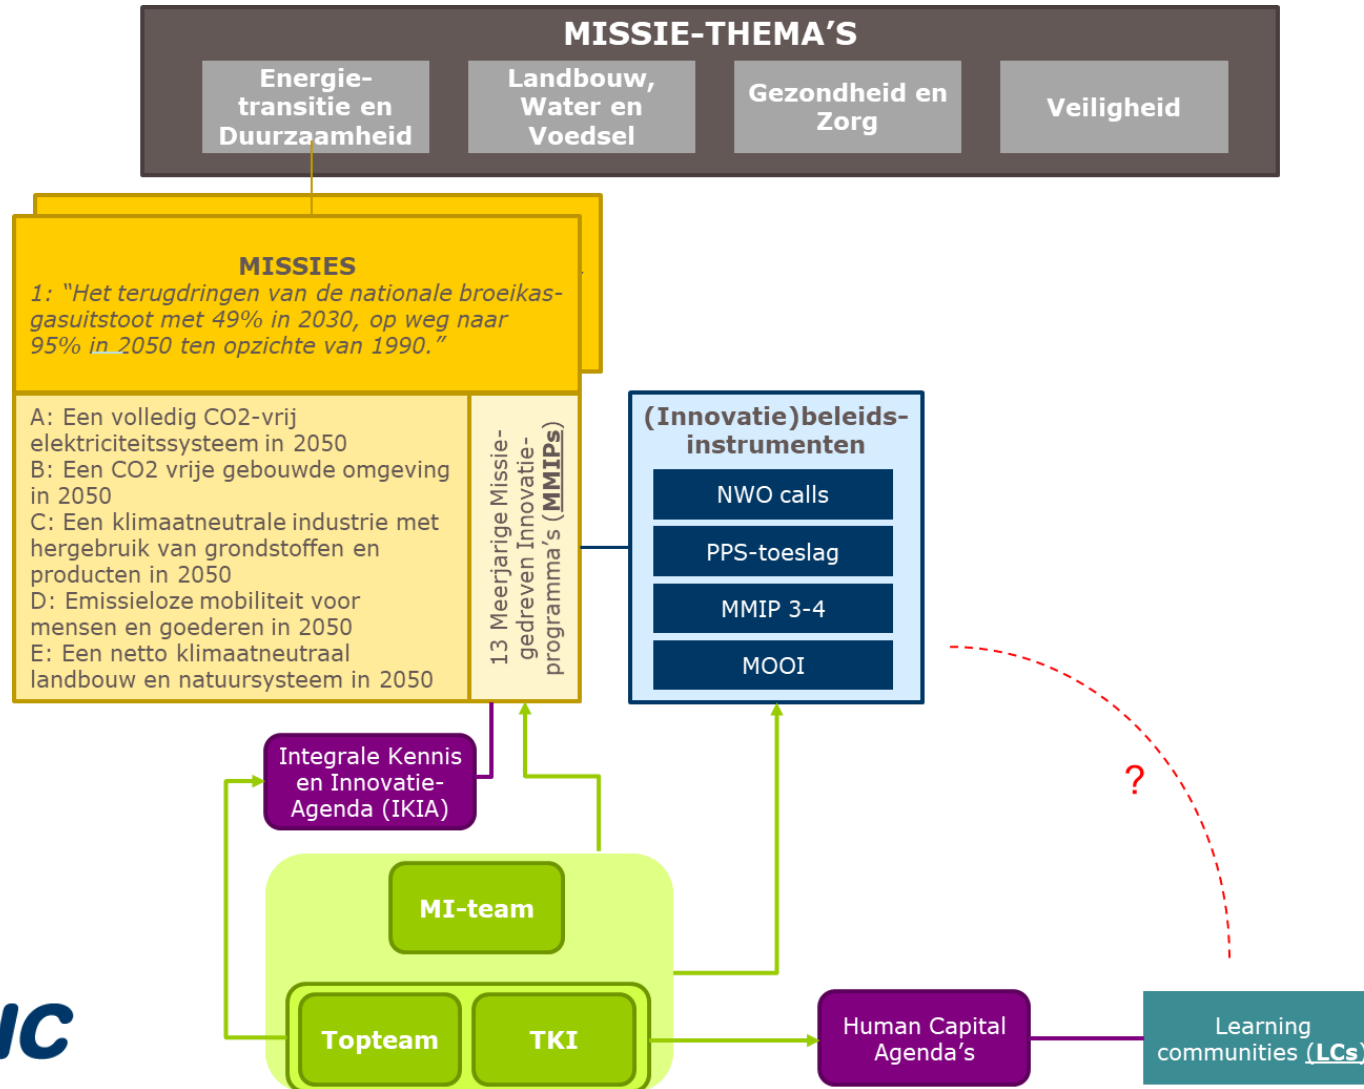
MISSIE-THEMA'S

Energietransitie en Duurzaamheid

Landbouw, Water en Voedsel

Gezondheid en Zorg

Veiligheid

MISSIES
1: "Het terugdringen van de nationale broeikasgasuitstoot met 49% in 2030, op weg naar 95% in 2050 ten opzichte van 1990."

A: Een volledig CO2-vrij elektriciteitssysteem in 2050
B: Een CO2 vrije gebouwde omgeving in 2050
C: Een klimaatneutrale industrie met hergebruik van grondstoffen en producten in 2050
D: Emissieloze mobiliteit voor mensen en goederen in 2050
E: Een netto klimaatneutraal landbouw en natuursysteem in 2050

13 Meerjarige Missiegedreven Innovatieprogramma's (MMIPs)

(Innovatie)beleidsinstrumenten

NWO calls

PPS-toeslag

MMIP 3-4

MOOI

?

Integrale Kennis en Innovatie-Agenda (IKIA)

MI-team

Topteam

TKI

Human Capital Agenda's

Learning communities (LCs)

IC